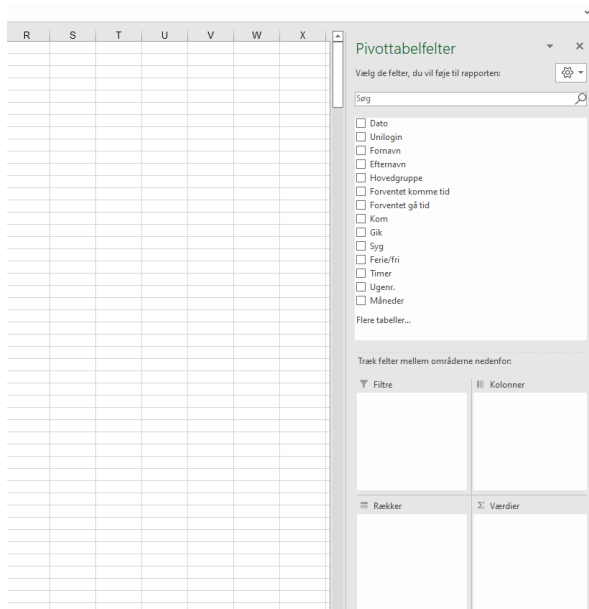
| R | S | T | U | V | W | X |
|---|---|---|---|---|---|---|

Pivottabelfelter

Vælg de felter, du vil føje til rapporten:

Søg

Dato
Unilogin
Fornavn
Efternavn
Hovedgruppe
Forventet komme tid
Forventet gå tid
Kom
Gik
Syg
Ferie/fri
Timer
Ugenr.
Måneder

Flere tabeller...

Træk felter mellem områderne nedenfor:

Filtre

Kolonner

Rækker

Σ Værdier